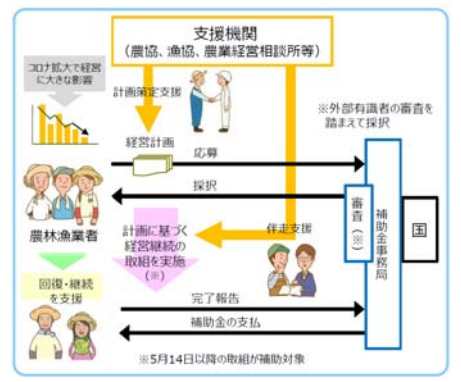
支援機関
（農協、漁協、農業経営相談所等）

コロナ拡大で経営に大きな影響

計画策定支援

経営計画

応募

※外部有識者の審査を踏まえて採択

採択

農林漁業者

計画に基づく経営継続の取組を実施（※）

伴走支援

審査（※）

補助金事務局

国

回復・継続を支援

完了報告

補助金の支払

※5月14日以降の取組が補助対象